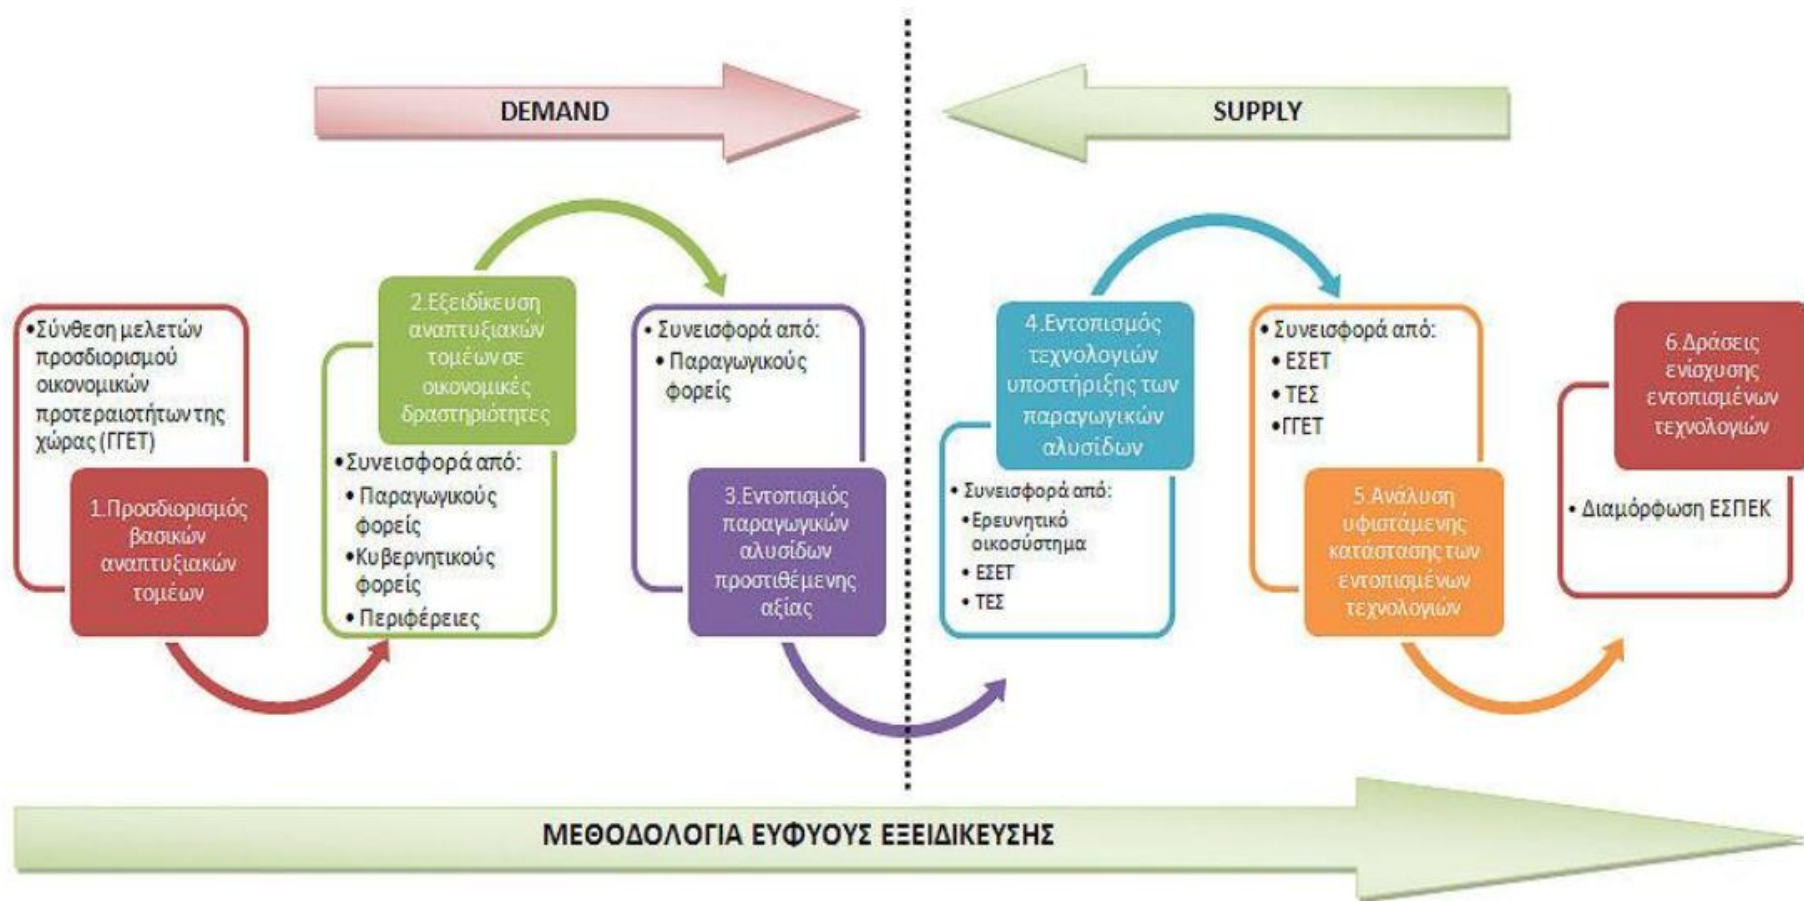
DEMAND

SUPPLY

•Σύνθεση μελετών προσδιορισμού οικονομικών προτεραιοτήτων της χώρας (ΓΓΕΤ)

1.Προσδιορισμός βασικών αναπτυξιακών τομέων

2.Εξειδίκευση αναπτυξιακών τομέων σε οικονομικές δραστηριότητες

•Συνεισφορά από:
• Παραγωγικούς φορείς
•Κυβερνητικούς φορείς
• Περιφέρειες

• Συνεισφορά από:
• Παραγωγικούς φορείς

3.Εντοπισμός παραγωγικών αλυσίδων προστιθέμενης αξίας

4.Εντοπισμός τεχνολογιών υποστήριξης των παραγωγικών αλυσίδων

• Συνεισφορά από:
•Ερευνητικό οικοσύστημα
• ΕΣΕΤ
• ΤΕΣ

• Συνεισφορά από:
• ΕΣΕΤ
• ΤΕΣ
•ΓΓΕΤ

5.Ανάλυση υφιστάμενης κατάστασης των εντοπισμένων τεχνολογιών

6.Δράσεις ενίσχυσης εντοπισμένων τεχνολογιών

• Διαμόρφωση ΕΣΠΕΚ

ΜΕΘΟΔΟΛΟΓΙΑ ΕΥΦΥΟΥΣ ΕΞΕΙΔΙΚΕΥΣΗΣ